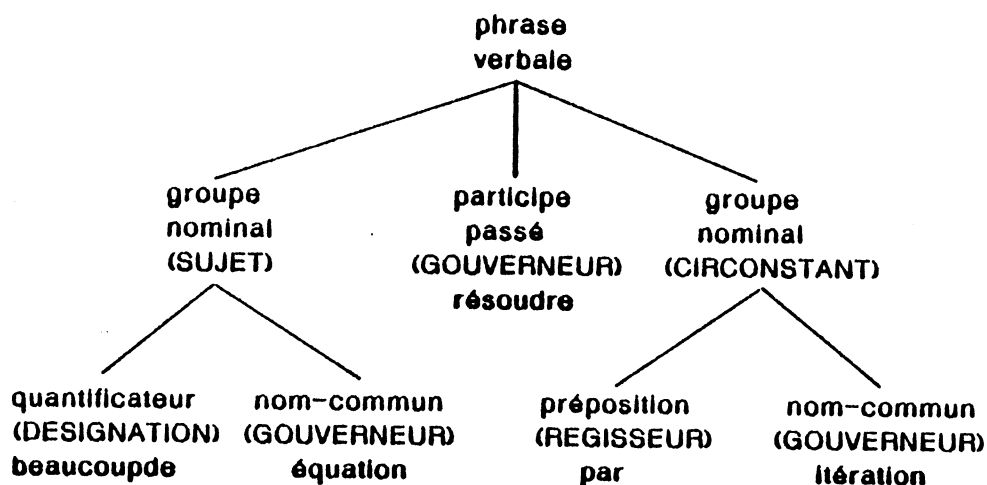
phrase verbale

groupe nominal (SUJET)

participe passé (GOUVERNEUR) résoudre

groupe nominal (CIRCONSTANT)

quantificateur (DESIGNATION) beaucoupde

nom-commun (GOUVERNEUR) équation

préposition (REGISSEUR) par

nom-commun (GOUVERNEUR) itération